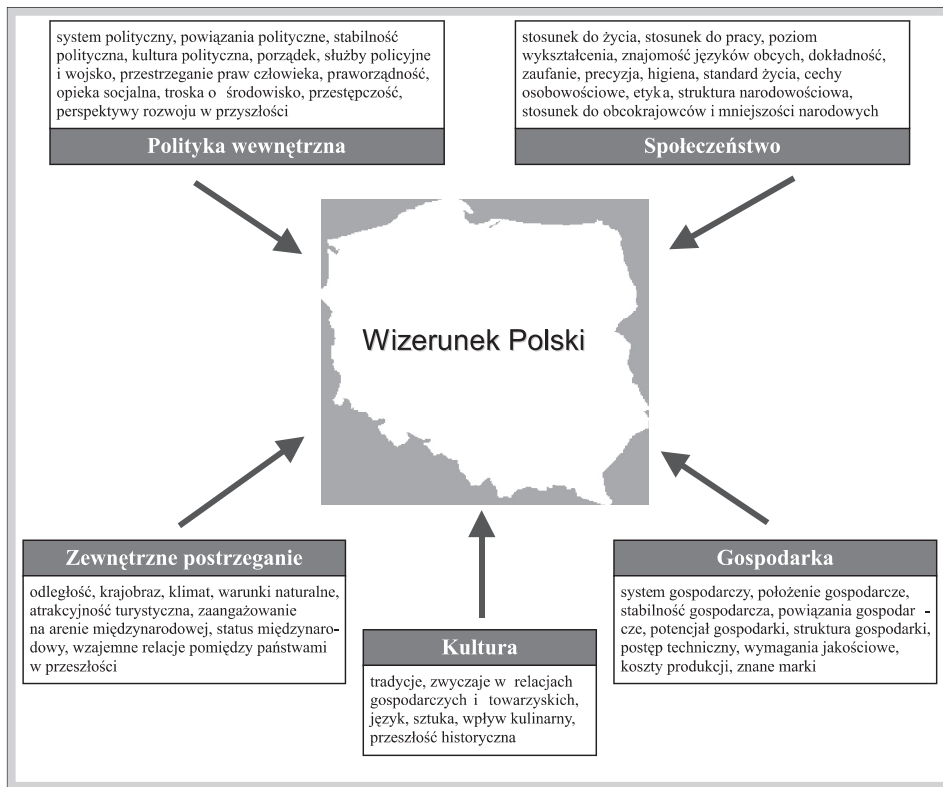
system polityczny, powiązania polityczne, stabilność polityczna, kultura polityczna, porządek, służby policyjne i wojsko, przestrzeganie praw człowieka, praworządność, opieka socjalna, troska o środowisko, przestępczość, perspektywy rozwoju w przyszłości

Polityka wewnętrzna

stosunek do życia, stosunek do pracy, poziom wykształcenia, znajomość języków obcych, dokładność, zaufanie, precyzja, higiena, standard życia, cechy osobowościowe, etyka, struktura narodowościowa, stosunek do obcokrajowców i mniejszości narodowych

Społeczeństwo

Wizerunek Polski

Zewnętrzne postrzeganie

odległość, krajobraz, klimat, warunki naturalne, atrakcyjność turystyczna, zaangażowanie na arenie międzynarodowej, status międzynarodowy, wzajemne relacje pomiędzy państwami w przeszłości

Kultura

tradycje, zwyczaje w relacjach gospodarczych i towarzyskich, język, sztuka, wpływ kulinarny, przeszłość historyczna

Gospodarka

system gospodarczy, położenie gospodarcze, stabilność gospodarcza, powiązania gospodarcze, potencjał gospodarki, struktura gospodarki, postęp techniczny, wymagania jakościowe, koszty produkcji, znane marki